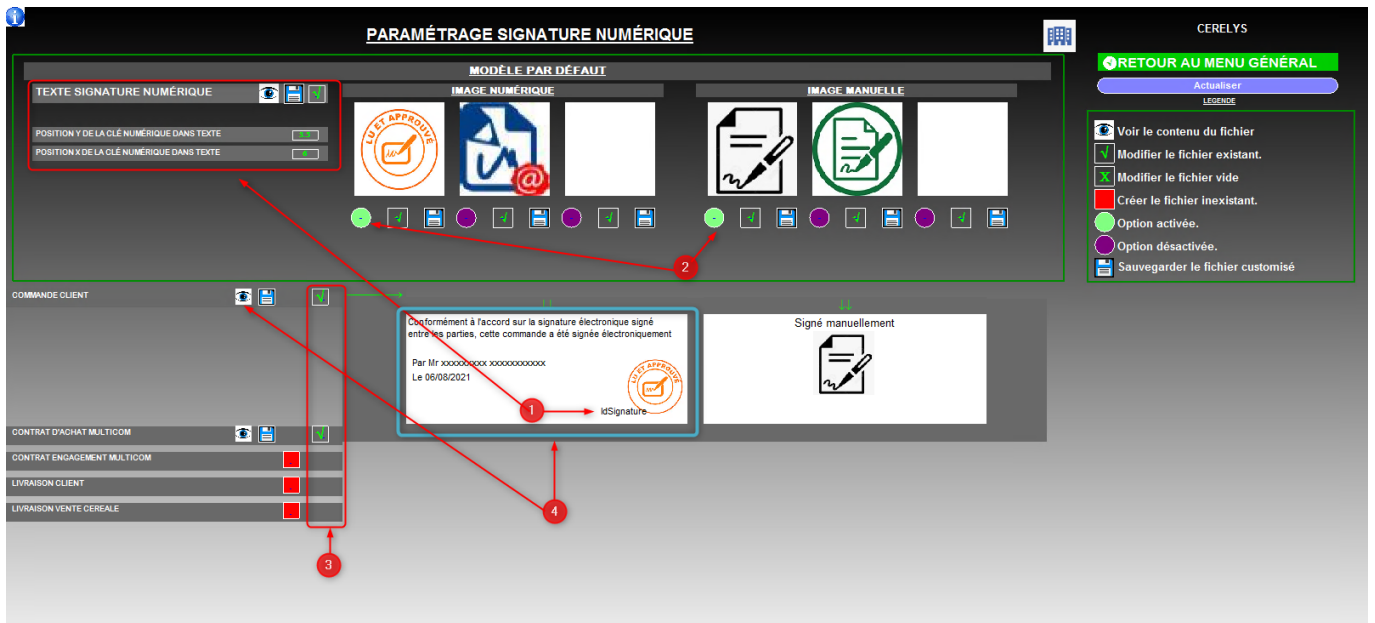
PARAMÉTRAGE SIGNATURE NUMÉRIQUE

CERELYS

MODÈLE PAR DÉFAUT

RETOUR AU MENU GÉNÉRAL

Actualiser

LEGENDE

TEXTE SIGNATURE NUMÉRIQUE

IMAGE NUMÉRIQUE

IMAGE MANUELLE

POSITION Y DE LA CLÉ NUMÉRIQUE DANS TEXTE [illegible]

POSITION X DE LA CLÉ NUMÉRIQUE DANS TEXTE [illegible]

LU ET APPROUVÉ

Voir le contenu du fichier

Modifier le fichier existant.

Modifier le fichier vide

Créer le fichier inexistant.

Option activée.

Option désactivée.

Sauvegarder le fichier customisé

2

COMMANDE CLIENT

Conformément à l'accord sur la signature électronique signé entre les parties, cette commande a été signée électroniquement

Par Mr xxxxxxxxx xxxxxxxxxxx

Le 06/08/2021

LU ET APPROUVÉ

1

IdSignature

Signé manuellement

CONTRAT D'ACHAT MULTICOM

CONTRAT ENGAGEMENT MULTICOM

LIVRAISON CLIENT

LIVRAISON VENTE CEREALE

4

3